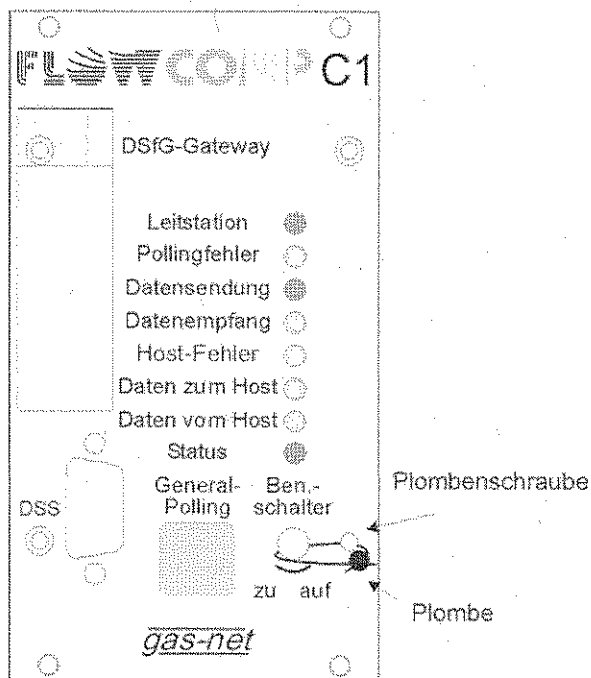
FLOWCOMP C1

DSfG-Gateway

Leitstation
Pollingfehler
Datensendung
Datenempfang
Host-Fehler
Daten zum Host
Daten vom Host
Status

DSS

General-Polling

Ben.-schalter

zu auf

Plombenschraube

Plombe

gas-net